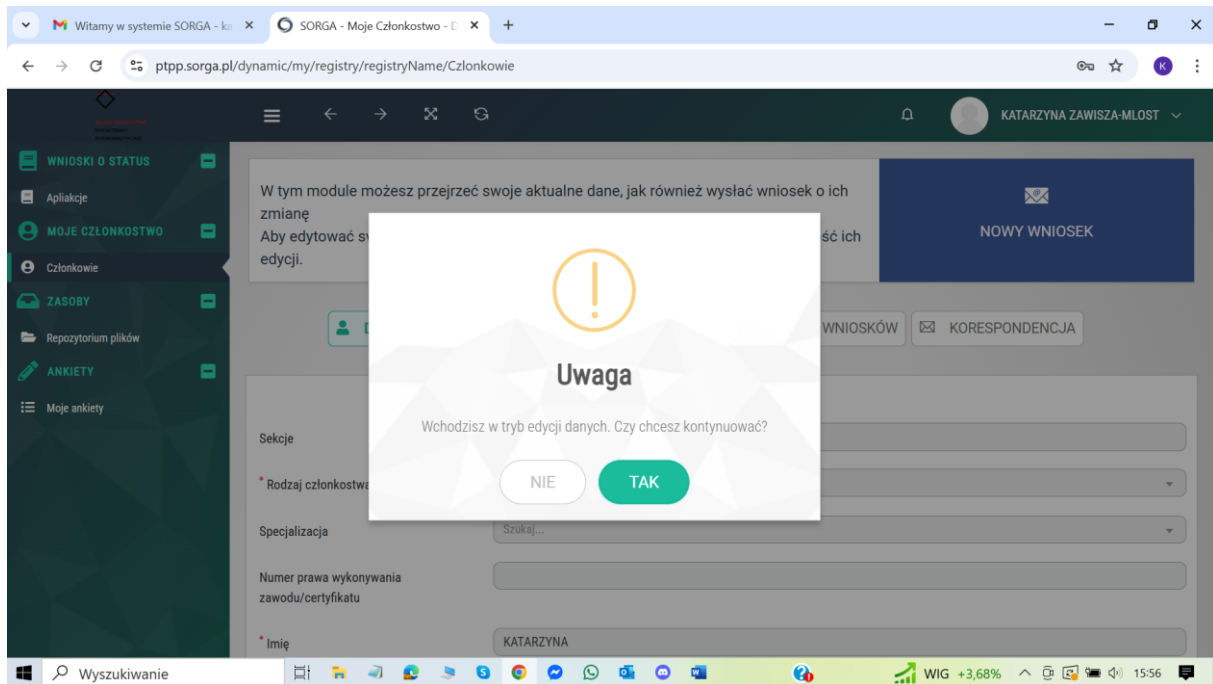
Witamy w systemie SORGA - ka ×
SORGA - Moje Członkostwo - D ×
+

ptpp.sorga.pl/dynamic/my/registry/registryName/Czlonkowie

KATARZYNA ZAWISZA-MLOST

WNIOSKI O STATUS
Apliakcje
MOJE CZŁONKOSTWO
Członkowie
ZASOBY
Repozytorium plików
ANKIETY
Moje ankiety

W tym module możesz przejrzeć swoje aktualne dane, jak również wysłać wniosek o ich zmianę
Aby edytować sw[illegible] ść ich edycji.

NOWY WNIOSEK

WNIOSKÓW
KORESPONDENCJA

Uwaga

Wchodzisz w tryb edycji danych. Czy chcesz kontynuować?

NIE
TAK

Sekcje
* Rodzaj członkostwa
Specjalizacja
Szukaj...
Numer prawa wykonywania zawodu/certyfikatu
* Imię
KATARZYNA

Wyszukiwanie
WIG +3,68%
15:56